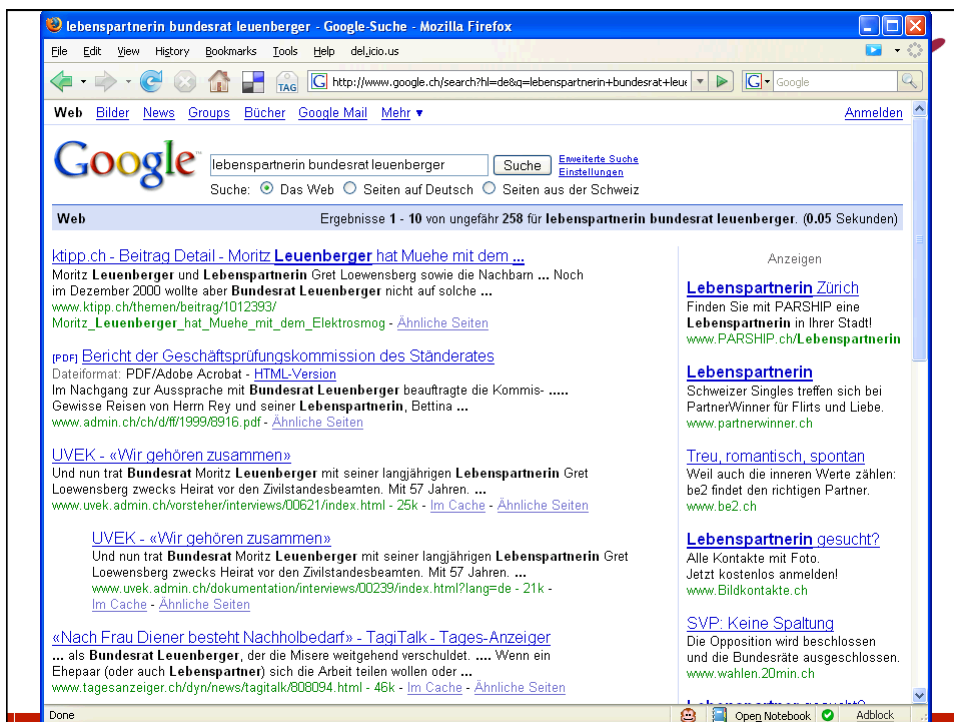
lebenspartnerin bundesrat leuenberger - Google-Suche - Mozilla Firefox

File Edit View History Bookmarks Tools Help del.icio.us

TAG http://www.google.ch/search?hl=de&q=lebenspartnerin+bundesrat+leu Google

Web Bilder News Groups Bücher Google Mail Mehr ▾ Anmelden

Google lebenspartnerin bundesrat leuenberger Suche Erweiterte Suche Einstellungen

Suche: Das Web Seiten auf Deutsch Seiten aus der Schweiz

Web Ergebnisse 1 - 10 von ungefähr 258 für lebenspartnerin bundesrat leuenberger. (0.05 Sekunden)

ktipp.ch - Beitrag Detail - Moritz Leuenberger hat Muehe mit dem ...
Moritz Leuenberger und Lebenspartnerin Gret Loewensberg sowie die Nachbarn ... Noch im Dezember 2000 wollte aber Bundesrat Leuenberger nicht auf solche ...
www.ktipp.ch/themen/beitrag/1012393/ Moritz_Leuenberger_hat_Muehe_mit_dem_Elektrosmog - Ähnliche Seiten

[PDF] Bericht der Geschäftsprüfungskommission des Ständerates
Dateiformat: PDF/Adobe Acrobat - HTML-Version
Im Nachgang zur Aussprache mit Bundesrat Leuenberger beauftragte die Kommis- ..... Gewisse Reisen von Herrn Rey und seiner Lebenspartnerin, Bettina ...
www.admin.ch/ch/d/ff/1999/8916.pdf - Ähnliche Seiten

UVEK - «Wir gehören zusammen»
Und nun trat Bundesrat Moritz Leuenberger mit seiner langjährigen Lebenspartnerin Gret Loewensberg zwecks Heirat vor den Zivilstandesbeamten. Mit 57 Jahren. ...
www.uvek.admin.ch/vorsteher/interviews/00621/index.html - 25k - Im Cache - Ähnliche Seiten

UVEK - «Wir gehören zusammen»
Und nun trat Bundesrat Moritz Leuenberger mit seiner langjährigen Lebenspartnerin Gret Loewensberg zwecks Heirat vor den Zivilstandesbeamten. Mit 57 Jahren. ...
www.uvek.admin.ch/dokumentation/interviews/00239/index.html?lang=de - 21k - Im Cache - Ähnliche Seiten

«Nach Frau Diener besteht Nachholbedarf» - TagiTalk - Tages-Anzeiger
... als Bundesrat Leuenberger, der die Misere weitgehend verschuldet. ..... Wenn ein Ehepaar (oder auch Lebenspartner) sich die Arbeit teilen wollen oder ...
www.tagesanzeiger.ch/dyn/news/tagitalk/808094.html - 46k - Im Cache - Ähnliche Seiten

Anzeigen

Lebenspartnerin Zürich
Finden Sie mit PARSHIP eine Lebenspartnerin in Ihrer Stadt!
www.PARSHIP.ch/Lebenspartnerin

Lebenspartnerin
Schweizer Singles treffen sich bei PartnerWinner für Flirts und Liebe.
www.partnerwinner.ch

Treu, romantisch, spontan
Weil auch die inneren Werte zählen: be2 findet den richtigen Partner.
www.be2.ch

Lebenspartnerin gesucht?
Alle Kontakte mit Foto. Jetzt kostenlos anmelden!
www.Bildkontakte.ch

SVP: Keine Spaltung
Die Opposition wird beschlossen und die Bundesräte ausgeschlossen.
www.wahlen.20min.ch

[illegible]

Done Open Notebook Adblock